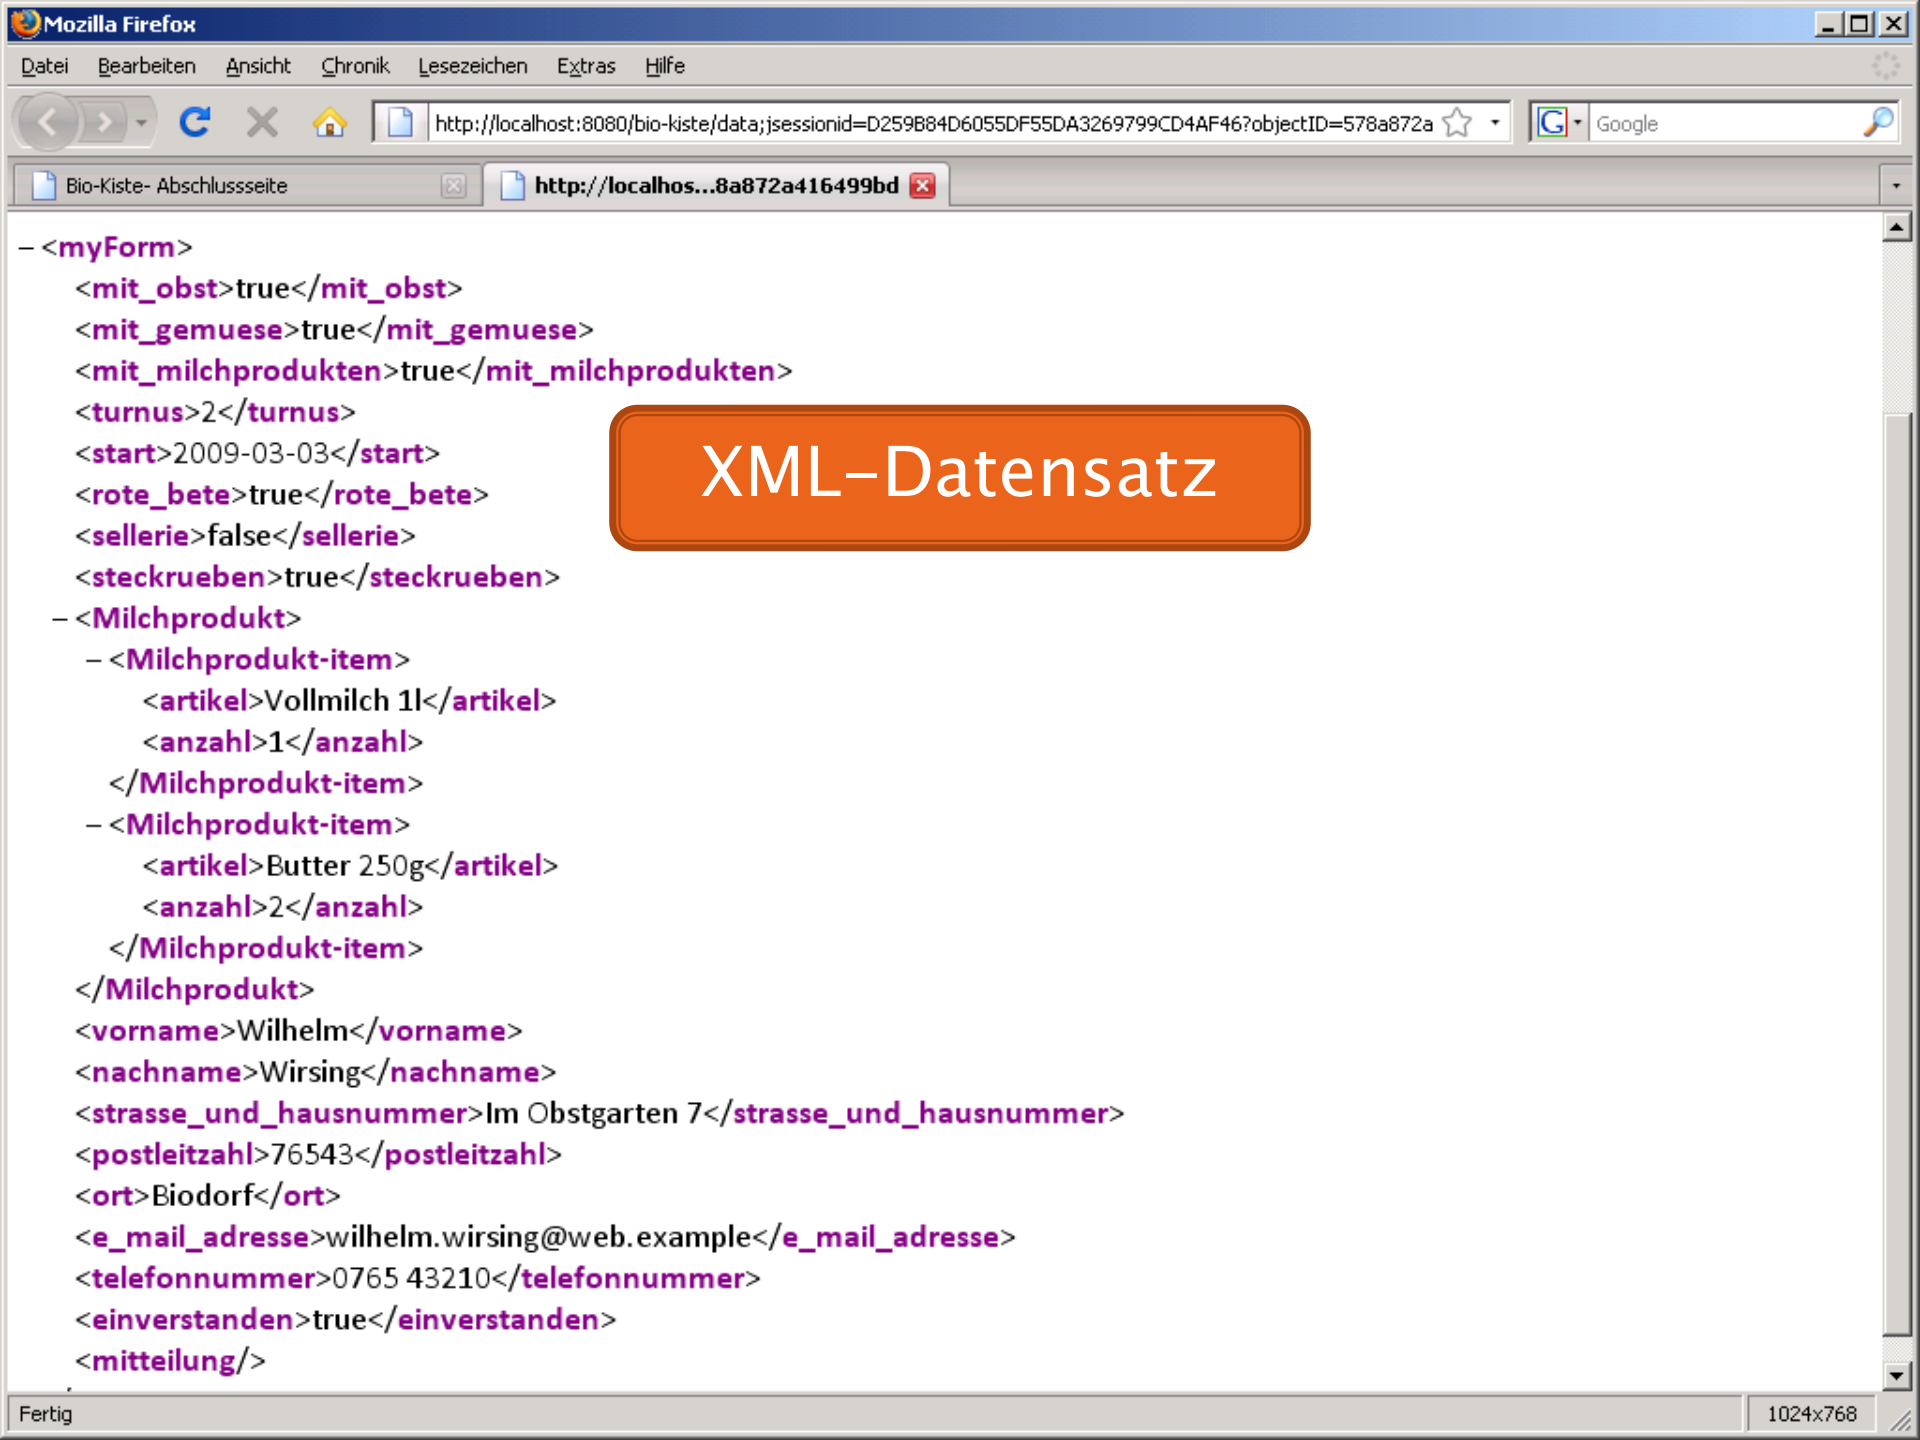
Mozilla Firefox

Datei Bearbeiten Ansicht Chronik Lesezeichen Extras Hilfe

http://localhost:8080/bio-kiste/data;jsessionid=D259B84D6055DF55DA3269799CD4AF46?objectID=578a872a

Google

Bio-Kiste- Abschlussseite

http://localhos...8a872a416499bd

– <myForm>
<mit_obst>true</mit_obst>
<mit_gemuese>true</mit_gemuese>
<mit_milchprodukten>true</mit_milchprodukten>
<turnus>2</turnus>
<start>2009-03-03</start>
<rote_bete>true</rote_bete>
<sellerie>false</sellerie>
<steckrueben>true</steckrueben>
– <Milchprodukt>
– <Milchprodukt-item>
<artikel>Vollmilch 1l</artikel>
<anzahl>1</anzahl>
</Milchprodukt-item>
– <Milchprodukt-item>
<artikel>Butter 250g</artikel>
<anzahl>2</anzahl>
</Milchprodukt-item>
</Milchprodukt>
<vorname>Wilhelm</vorname>
<nachname>Wirsing</nachname>
<strasse_und_hausnummer>Im Obstgarten 7</strasse_und_hausnummer>
<postleitzahl>76543</postleitzahl>
<ort>Biodorf</ort>
<e_mail_adresse>wilhelm.wirsing@web.example</e_mail_adresse>
<telefonnummer>0765 43210</telefonnummer>
<einverstanden>true</einverstanden>
<mitteilung/>

XML-Datensatz

Fertig

1024x768